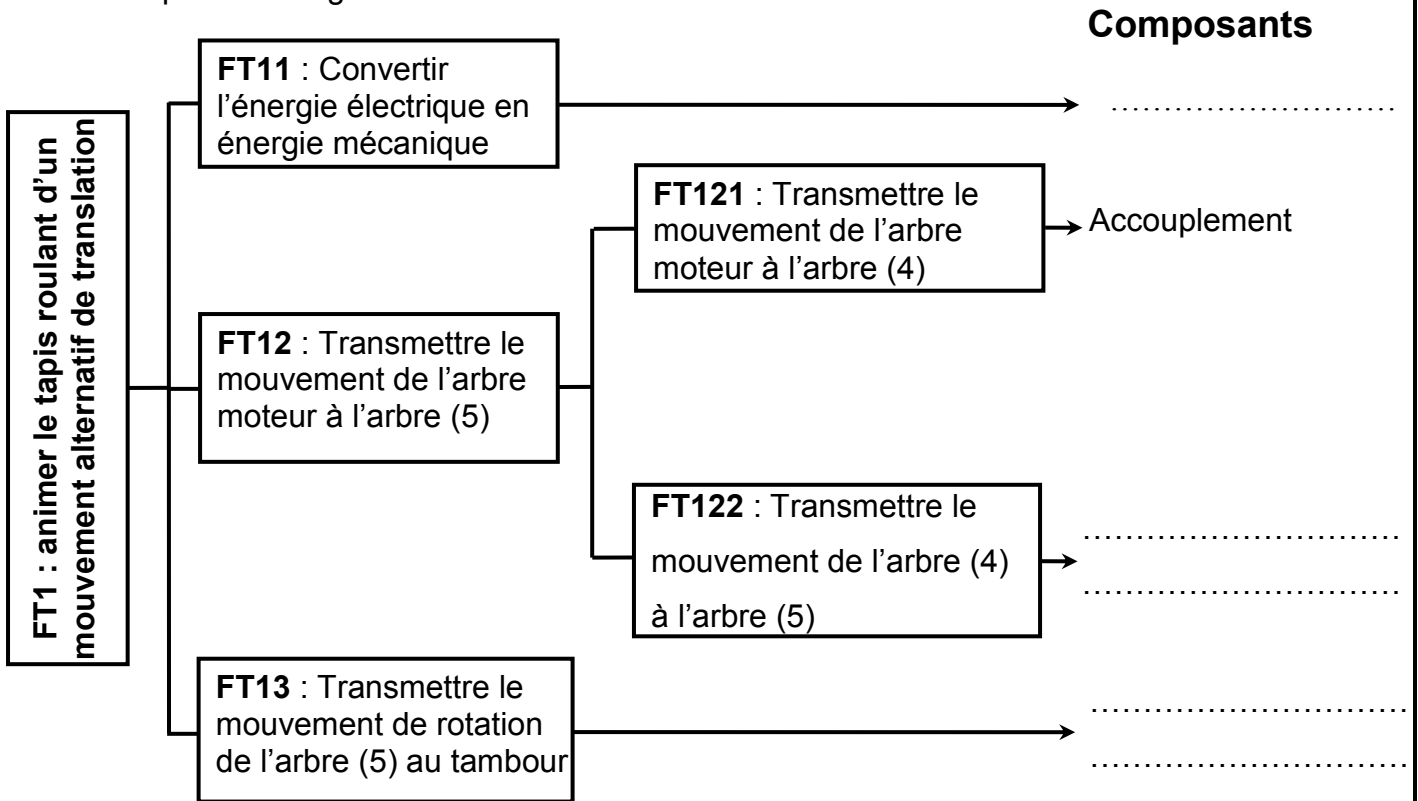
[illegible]

**Composants**

**FT1 : animer le tapis roulant d'un mouvement alternatif de translation**

**FT11** : Convertir l'énergie électrique en énergie mécanique

……………………

**FT12** : Transmettre le mouvement de l'arbre moteur à l'arbre (5)

**FT121** : Transmettre le mouvement de l'arbre moteur à l'arbre (4)

Accouplement

**FT122** : Transmettre le mouvement de l'arbre (4) à l'arbre (5)

……………………
……………………

**FT13** : Transmettre le mouvement de rotation de l'arbre (5) au tambour

……………………
……………………